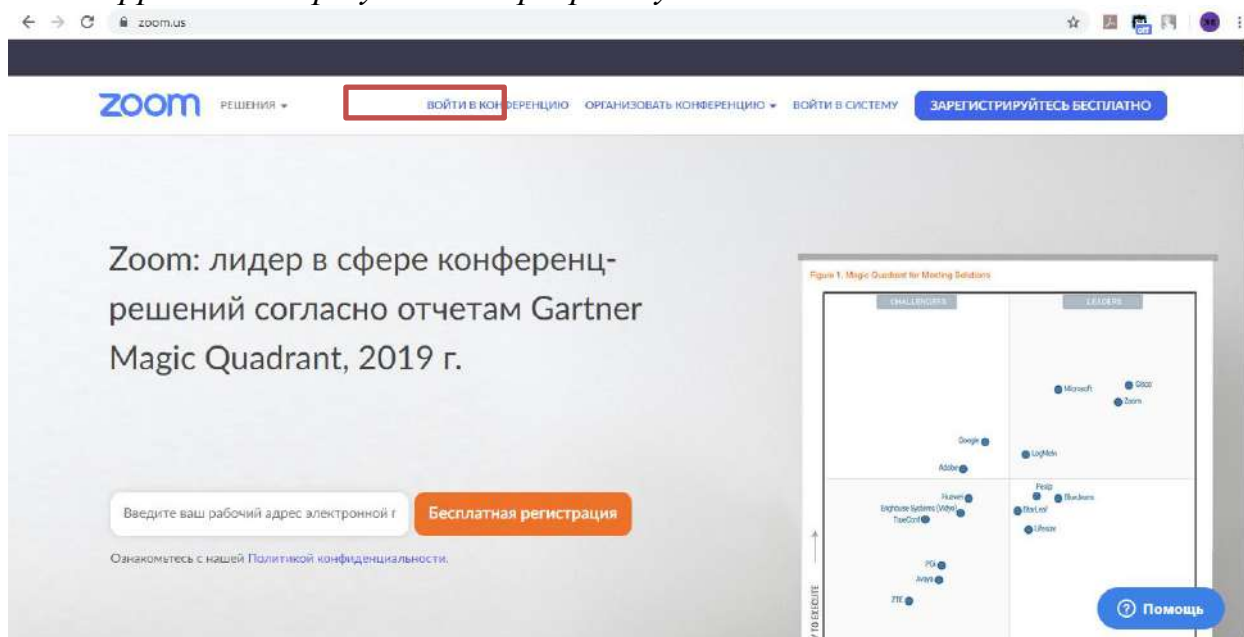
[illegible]

zoom.us

zoom РЕШЕНИЯ ▾ ВОЙТИ В КОНФЕРЕНЦИЮ ОРГАНИЗОВАТЬ КОНФЕРЕНЦИЮ ▾ ВОЙТИ В СИСТЕМУ ЗАРЕГИСТРИРУЙТЕСЬ БЕСПЛАТНО

Zoom: лидер в сфере конференц-решений согласно отчетам Gartner Magic Quadrant, 2019 г.

Введите ваш рабочий адрес электронной г Бесплатная регистрация

Ознакомьтесь с нашей Политикой конфиденциальности.

Figure 1. Magic Quadrant for Meeting Solutions

CHALLENGERS

LEADERS

Microsoft

Cisco

Zoom

Google

LogMeIn

Adobe

Huawei

Pexip

BlueJeans

Enghouse Systems (Vidyo)

StarLeaf

TrueConf

Lifesize

PGi

Avaya

ZTE

TO EXECUTE

? Помощь